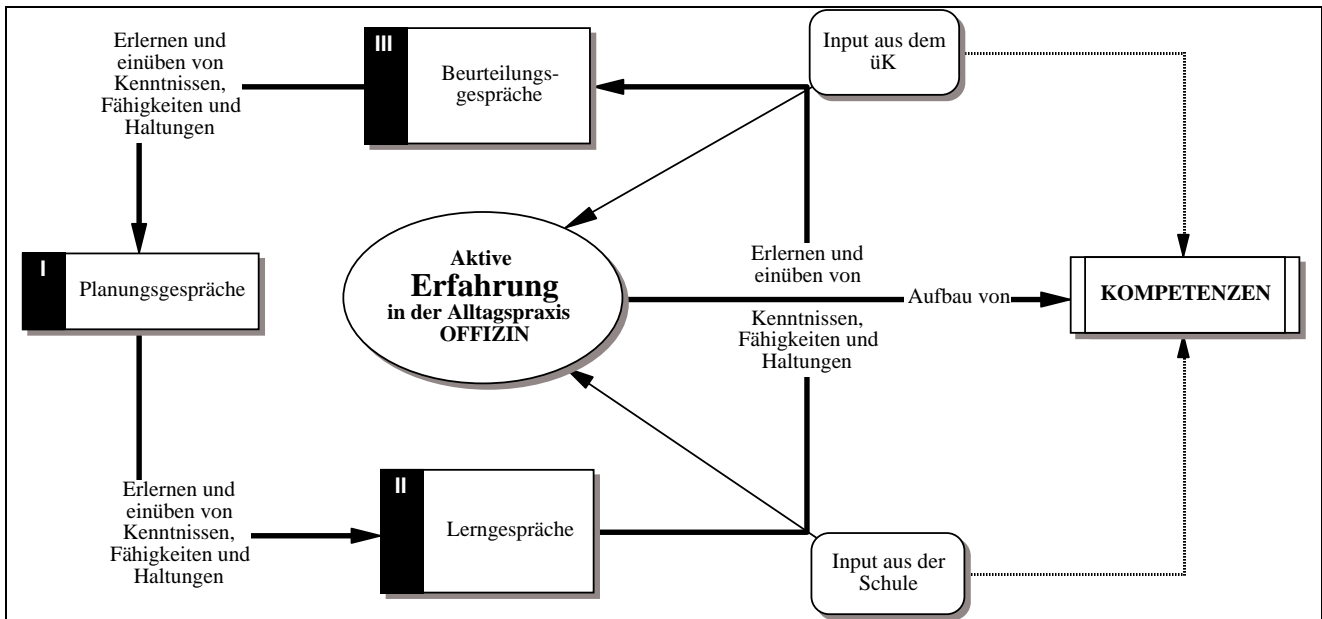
Erlernen und einüben von Kenntnissen, Fähigkeiten und Haltungen

III

Beurteilungsgespräche

Input aus dem üK

I

Planungsgespräche

Aktive
Erfahrung
in der Alltagspraxis
OFFIZIN

Erlernen und einüben von

Aufbau von

KOMPETENZEN

Kenntnissen, Fähigkeiten und Haltungen

Erlernen und einüben von Kenntnissen, Fähigkeiten und Haltungen

II

Lerngespräche

Input aus der Schule